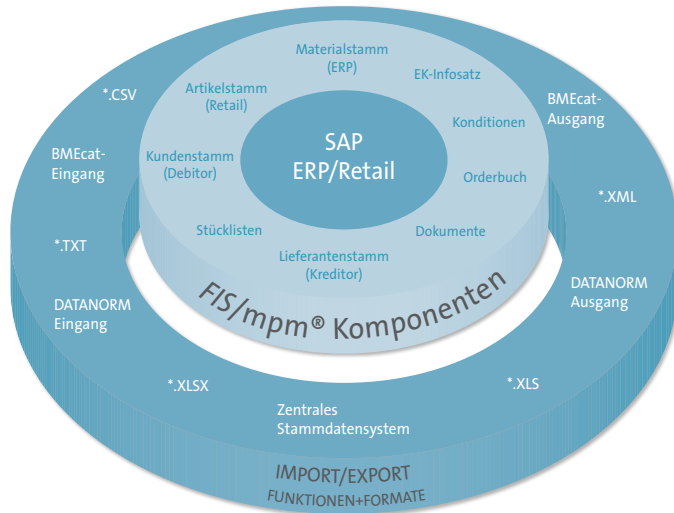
SAP
ERP/Retail

Materialstamm
(ERP)

EK-Infosatz

Konditionen

Orderbuch

Dokumente

Lieferantenstamm
(Kreditor)

Stücklisten

Kundenstamm
(Debitor)

Artikelstamm
(Retail)

FIS/mpm® Komponenten

*.CSV

BMEcat-
Eingang

*.TXT

DATANORM
Eingang

*.XLSX

Zentrales
Stammdatensystem

*.XLS

DATANORM
Ausgang

*.XML

BMEcat-
Ausgang

IMPORT/EXPORT
FUNKTIONEN+FORMATE